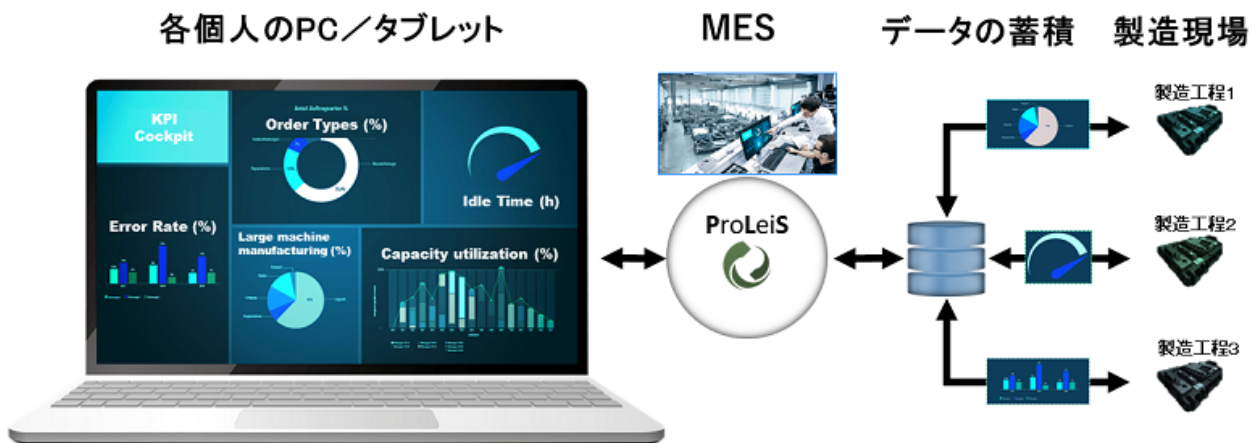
各個人のPC／タブレット

MES

データの蓄積

製造現場

KPI Cockpit

Order Types (%)

Idle Time (h)

Error Rate (%)

Large machine manufacturing (%)

Capacity utilization (%)

ProLeiS

製造工程1

製造工程2

製造工程3